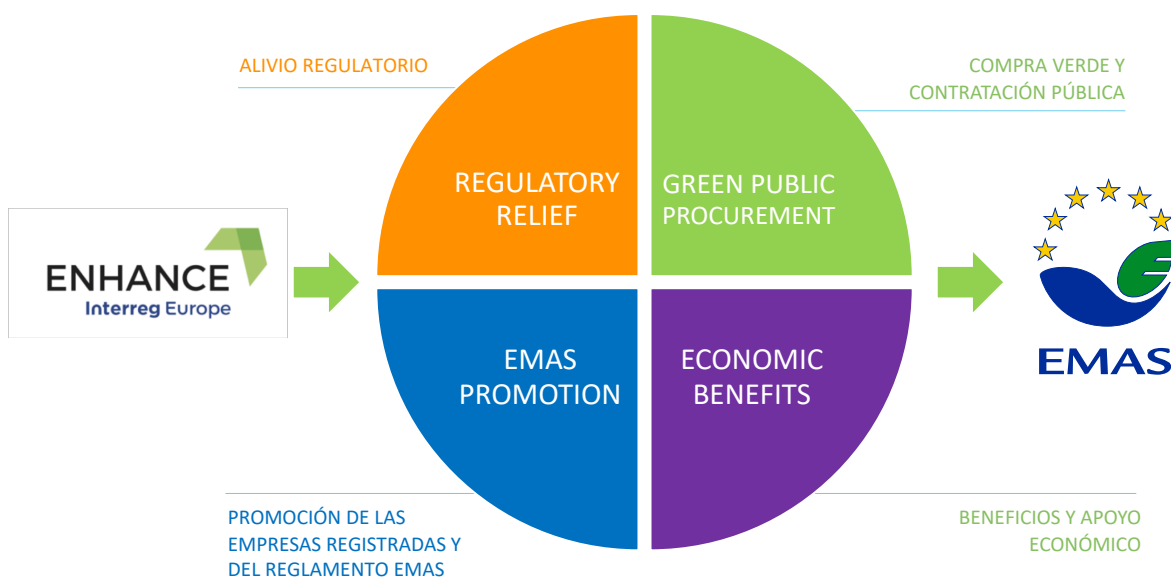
ALIVIO REGULATORIO

COMPRA VERDE Y CONTRATACIÓN PÚBLICA

ENHANCE
Interreg Europe

REGULATORY RELIEF

GREEN PUBLIC PROCUREMENT

EMAS PROMOTION

ECONOMIC BENEFITS

EMAS

PROMOCIÓN DE LAS EMPRESAS REGISTRADAS Y DEL REGLAMENTO EMAS

BENEFICIOS Y APOYO ECONÓMICO